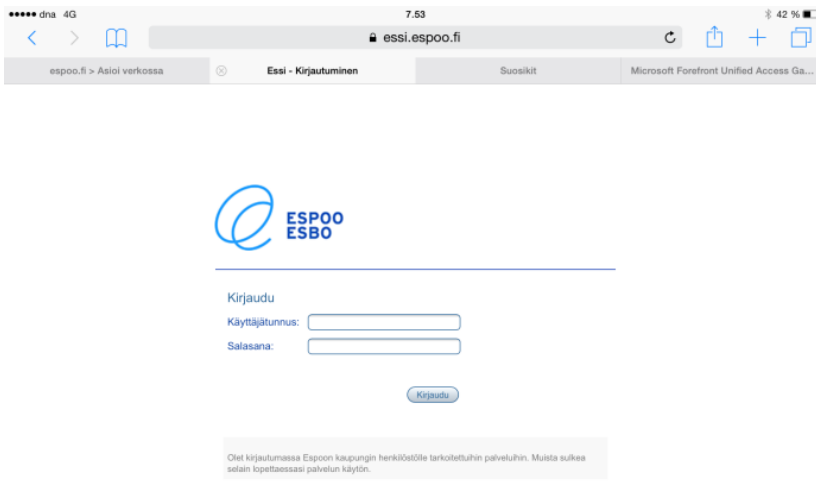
●●●●● dna 4G
7.53
42 %

essi.espoo.fi

espoo.fi > Asioi verkossa
Essi - Kirjautuminen
Suosikit
Microsoft Forefront Unified Access Ga...

ESPOO
ESBO

Kirjaudu
Käyttäjätunnus:
Salasana:

Kirjaudu

Olet kirjautumassa Espoon kaupungin henkilöstölle tarkoitettuihin palveluihin. Muista sulkea selain lopettaessasi palvelun käytön.